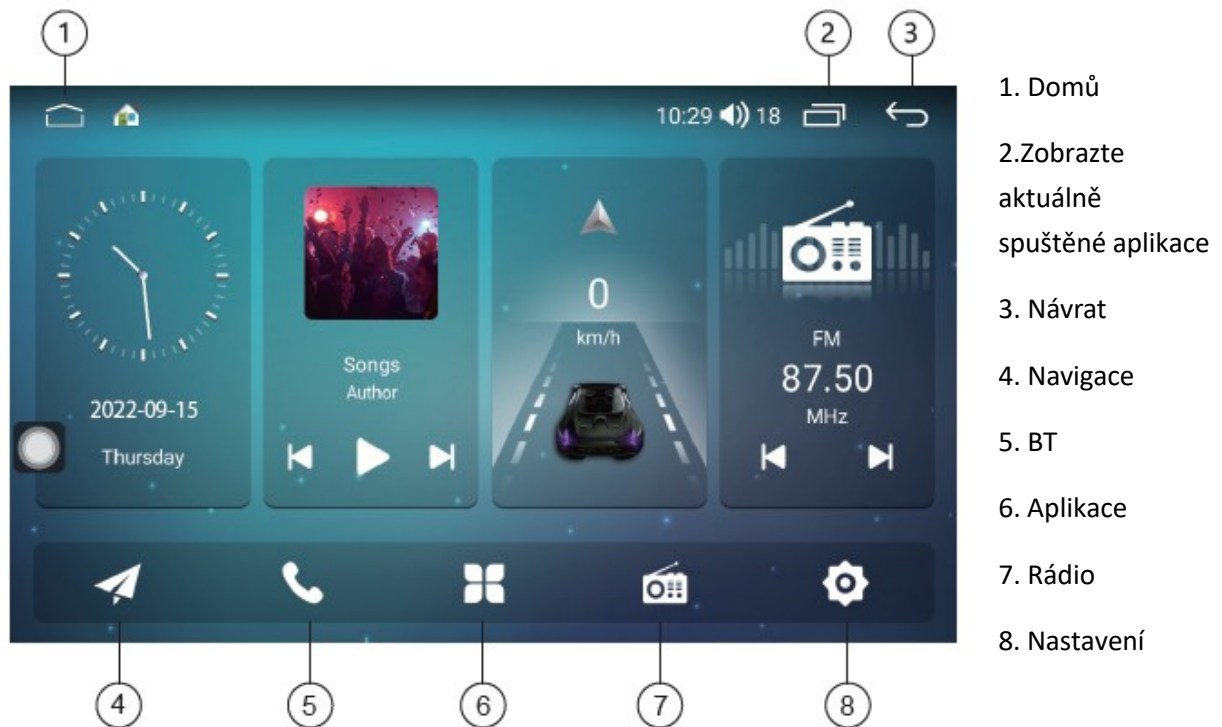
1

2

3

10:29 18

2022-09-15

Thursday

Songs

Author

0

km/h

FM

87.50

MHz

4

5

6

7

8

1. Domů

2.Zobrazte aktuálně spuštěné aplikace

3. Návrat

4. Navigace

5. BT

6. Aplikace

7. Rádio

8. Nastavení